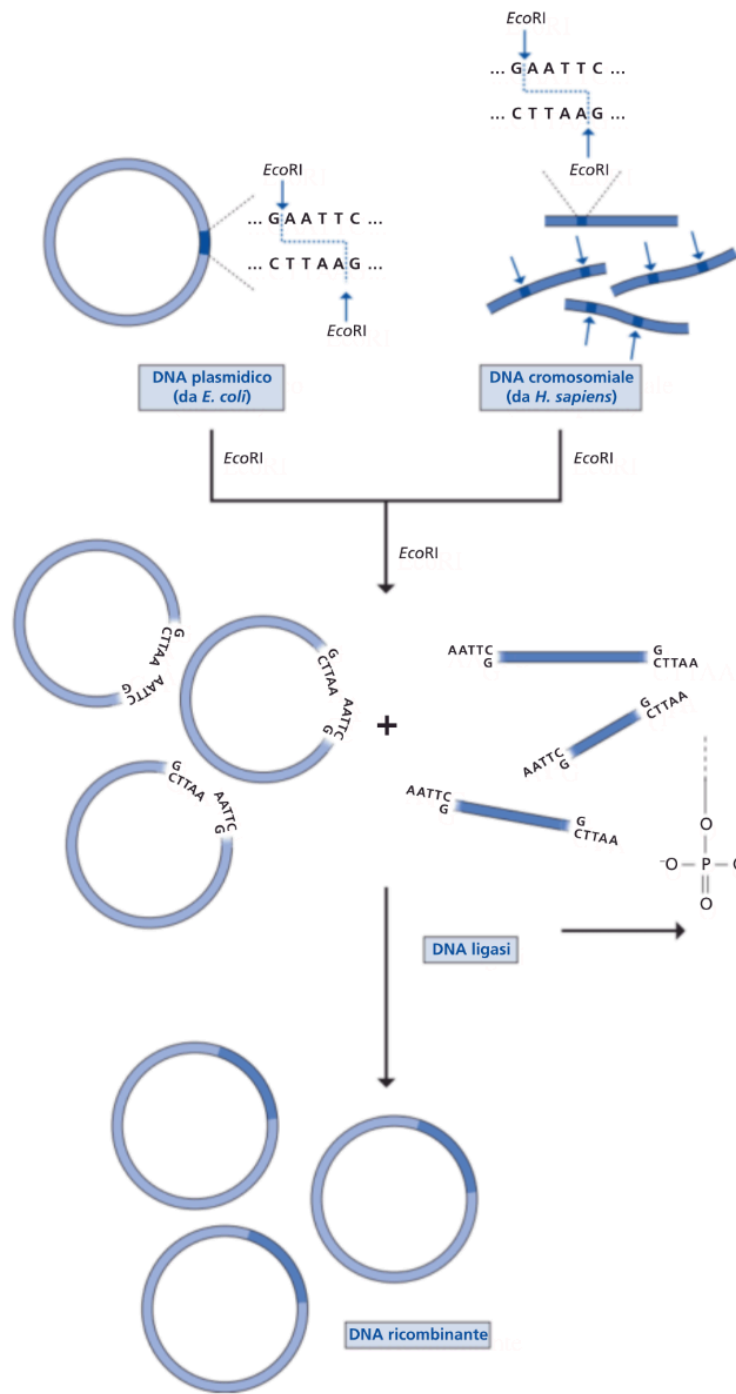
EcoRI
... G A A T T C ...
... C T T A A G ...
EcoRI

EcoRI
... G A A T T C ...
... C T T A A G ...
EcoRI

DNA plasmidico (da E. coli)

DNA cromosomiale (da H. sapiens)

EcoRI

EcoRI

EcoRI

G
CTTAA
AATTC
G

G
CTTAA
AATTC
G

G
CTTAA
AATTC
G

+

AATTC
G
G
CTTAA

G
CTTAA
AATTC
G

AATTC
G
G
CTTAA

O
$^{-}$O – P – O
O

DNA ligasi

DNA ricombinante